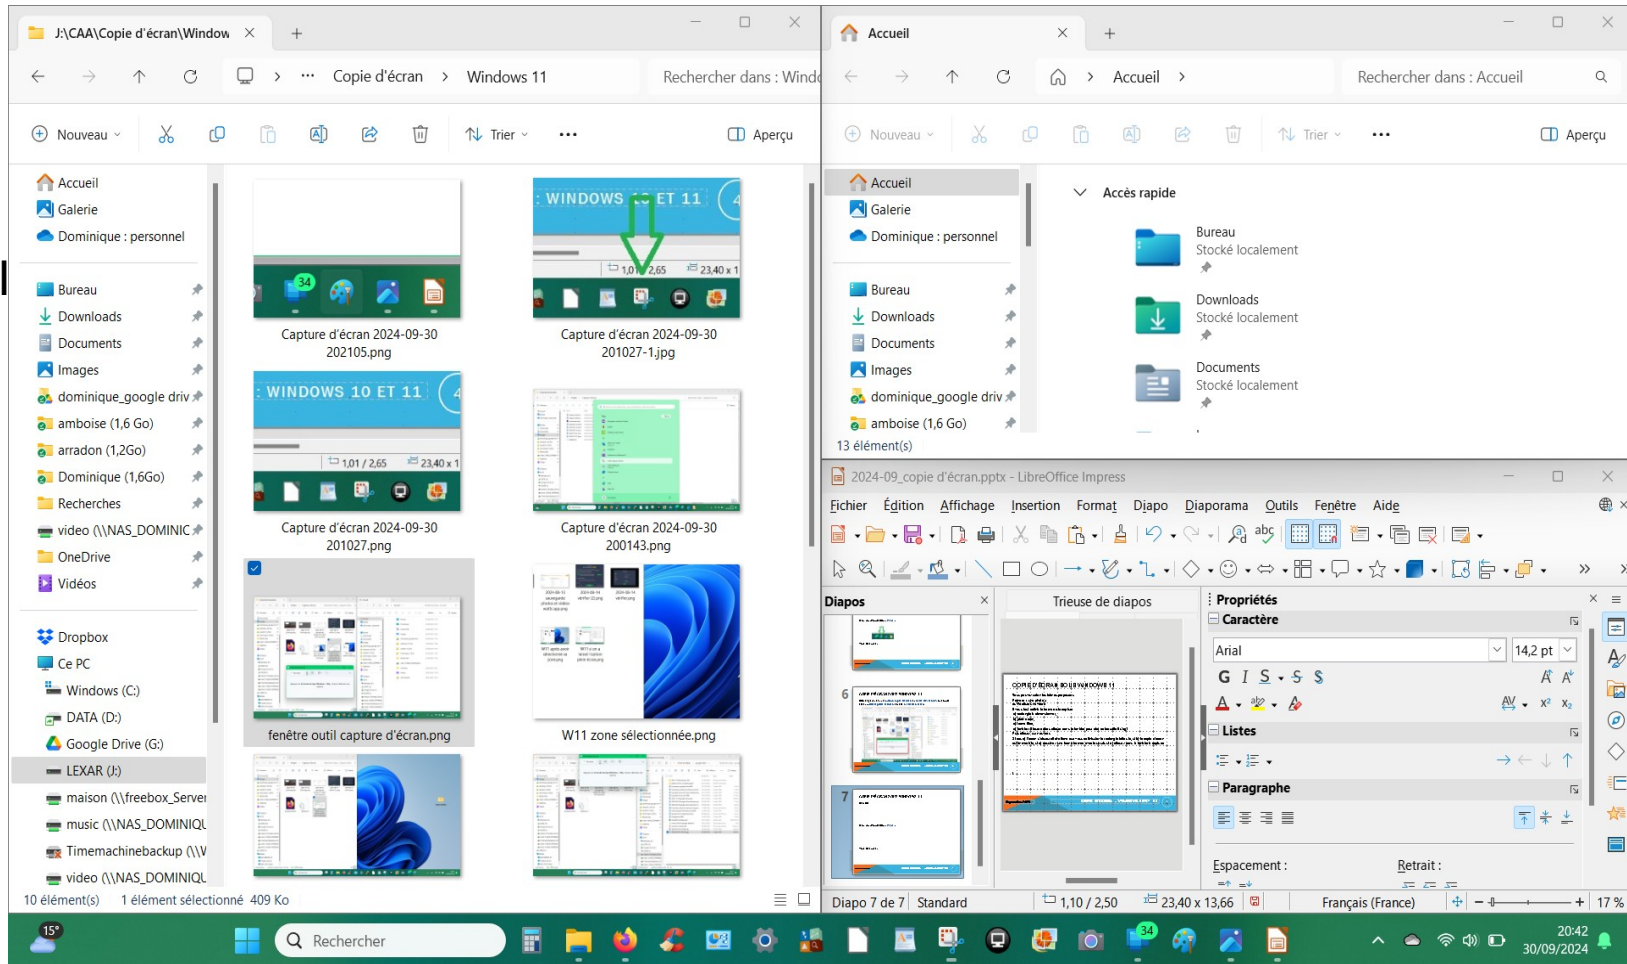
J:\CAA\Copie d'écran\Window ×
+
Copie d'écran > Windows 11
Rechercher dans : Windo
Nouveau
Trier
Aperçu

Accueil
Galerie
Dominique : personnel
Bureau
Downloads
Documents
Images
dominique_google driv
amboise (1,6 Go)
arradon (1,2Go)
Dominique (1,6Go)
Recherches
video (\\NAS_DOMINIC
OneDrive
Vidéos
Dropbox
Ce PC
Windows (C:)
DATA (D:)
Google Drive (G:)
LEXAR (J:)
maison (\\freebox_Server
music (\\NAS_DOMINIQU
Timemachinebackup (\\V
video (\\NAS_DOMINIQU

34
Capture d'écran 2024-09-30 202105.png
WINDOWS 10 ET 11
1,01 / 2,65
23,40 x 1
Capture d'écran 2024-09-30 201027-1.jpg
WINDOWS 10 ET 11
1,01 / 2,65
23,40 x 1
Capture d'écran 2024-09-30 201027.png
Capture d'écran 2024-09-30 200143.png
fenêtre outil capture d'écran.png
W11 zone sélectionnée.png

10 élément(s) 1 élément sélectionné 409 Ko

Accueil ×
+
Accueil >
Rechercher dans : Accueil
Nouveau
Trier
Aperçu
Accueil
Galerie
Dominique : personnel
Bureau
Downloads
Documents
Images
dominique_google driv
amboise (1,6 Go)
13 élément(s)
Accès rapide
Bureau
Stocké localement
Downloads
Stocké localement
Documents
Stocké localement

2024-09_copie d'écran.pptx - LibreOffice Impress
Fichier Édition Affichage Insertion Format Diapo Diaporama Outils Fenêtre Aide
Diapos
Trieuse de diapos
Propriétés
Caractère
Arial
14,2 pt
G I S S S
Listes
Paragraphe
Espacement :
Retrait :
6
7
COPIE D'ÉCRAN SOUS WINDOWS 11
Diapo 7 de 7 Standard 1,10 / 2,50 23,40 x 13,66 Français (France) 17 %

15°
Rechercher
34
20:42
30/09/2024